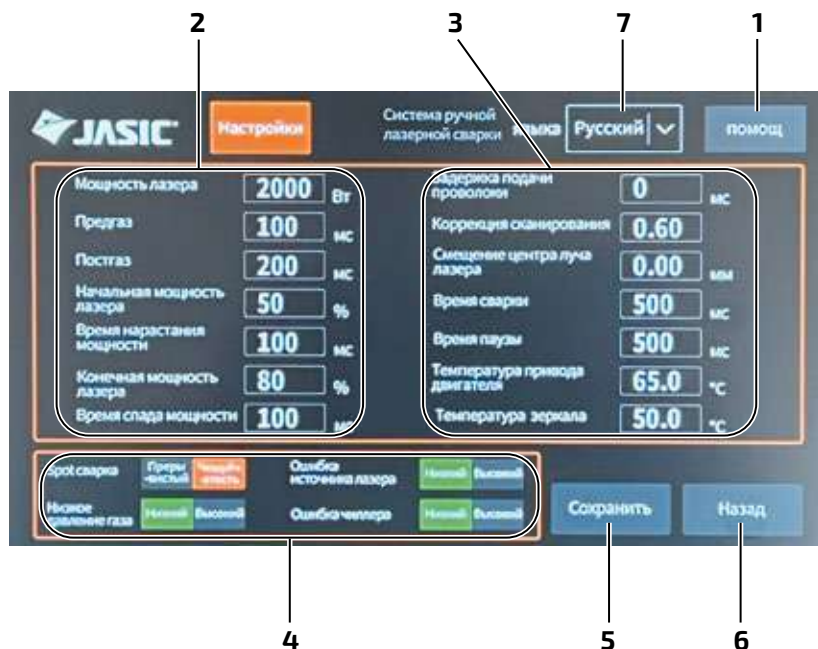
2 3 7 1

JASIC

Настройки

Система ручной лазерной сварки

языка

Русский

помощ

Мощность лазера 2000 Вт

Предгаз 100 мс

Постгаз 200 мс

Начальная мощность лазера 50 %

Время нарастания мощности 100 мс

Конечная мощность лазера 80 %

Время спада мощности 100 мс

Задержка подачи проволоки 0 мс

Коррекция сканирования 0.60

Смещение центра луча лазера 0.00 мм

Время сварки 500 мс

Время паузы 500 мс

Температура привода двигателя 65.0 °С

Температура зеркала 50.0 °С

Spot сварка Прерывистый Непрерывность

Низкое давление газа Низкий Высокий

Ошибка источника лазера Низкий Высокий

Ошибка чиллера Низкий Высокий

Сохранить

Назад

4 5 6